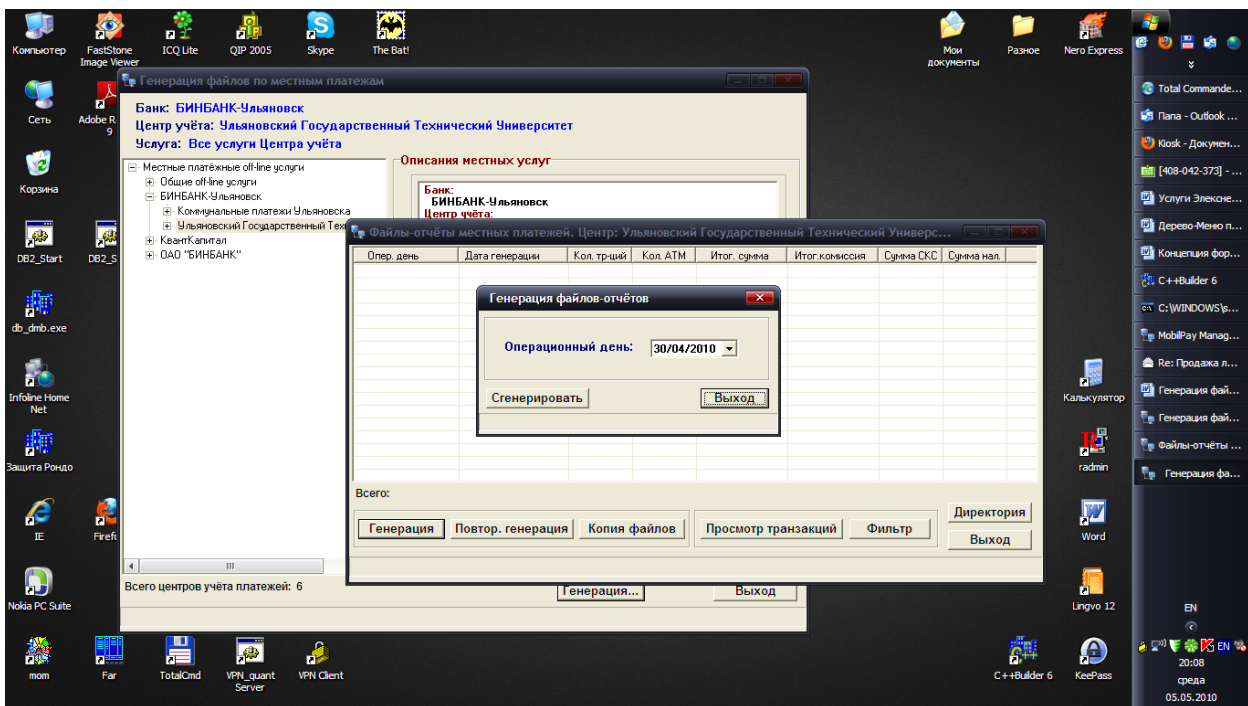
Компьютер
FastStone Image Viewer
ICQ Lite
QIP 2005
Skype
The Bat!
Мои документы
Разное
Nero Express

Сеть
Adobe R 9
Корзина
DB2_Start
DB2_S
db_dmb.exe
Infoline Home Net
Защита Рондо
IE
Firef
Nokia PC Suite
mom
Far
TotalCmd
VPN_quant Server
VPN Client
C++Builder 6
KeePass
Калькулятор
radmin
Word
Lingvo 12

Генерация файлов по местным платежам
Банк: БИНБАНК-Ульяновск
Центр учёта: Ульяновский Государственный Технический Университет
Услуга: Все услуги Центра учёта

Местные платёжные off-line услуги
Общие off-line услуги
БИНБАНК-Ульяновск
Коммунальные платежи Ульяновска
Ульяновский Государственный Тех
КвантКапитал
ОАО "БИНБАНК"

Описания местных услуг
Банк:
БИНБАНК-Ульяновск
Центр учёта:

Всего центров учёта платежей: 6
Генерация...
Выход

Файлы-отчёты местных платежей. Центр: Ульяновский Государственный Технический Универс...

| Опер. день | Дата генерации | Кол. тр-ций | Кол. АТМ | Итог. сумма | Итог.комиссия | Сумма СКС | Сумма нал. |
|---|---|---|---|---|---|---|---|

Всего:
Генерация
Повтор. генерация
Копия файлов
Просмотр транзакций
Фильтр
Директория
Выход

Генерация файлов-отчётов
Операционный день: 30/04/2010
Сгенерировать
Выход

Total Commande...
Папа - Outlook ...
Kiosk - Докумен...
[408-042-373] - ...
Услуги Элексне...
Дерево-Меню п...
Концепция фор...
C++Builder 6
C:\WINDOWS\s...
MobilPay Manag...
Re: Продажа л...
Генерация фай...
Генерация фай...
Файлы-отчёты ...
Генерация фа...

EN
EN
20:08
среда
05.05.2010